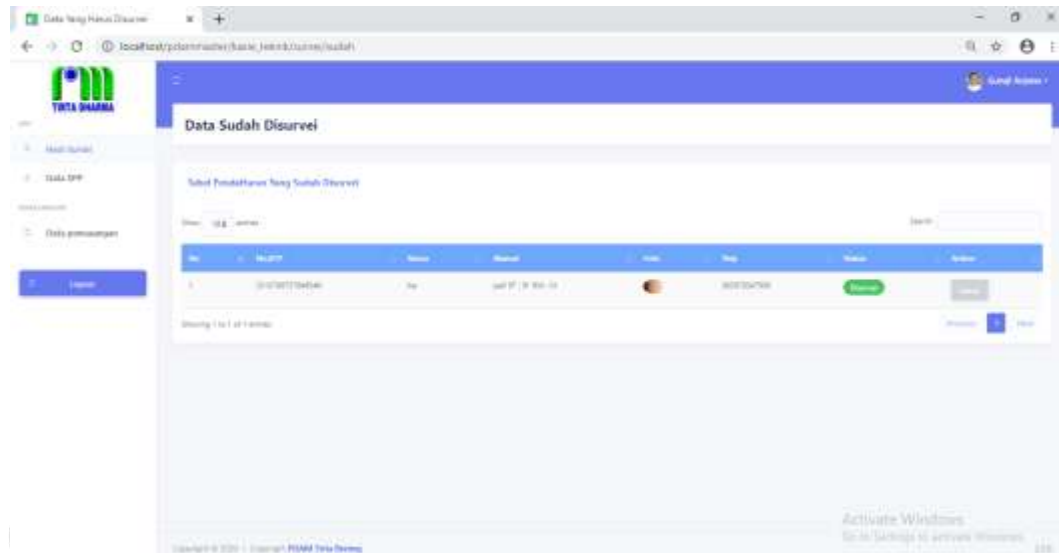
Data Yang Harus Disurvei

localhost/pdam/master/baca_teknik/survei/sudah

TIRTA DHARMA

Hasil Survei

Data SPP

Data pemasangan

Logout

Data Sudah Disurvei

Tabel Pendaftaran Yang Sudah Disurvei

Show 10 entries

Search:

| No | No.SPP | Nama | Alamat | Foto | Telp | Status | Action |
|---|---|---|---|---|---|---|---|
| 1 | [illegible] | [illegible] | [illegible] | | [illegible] | Disurvei | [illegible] |

Showing 1 to 1 of 1 entries

Previous 1 Next

Activate Windows
Go to Settings to activate Windows.

Copyright © 2021 | Copyright PDAM Tirta Dharma